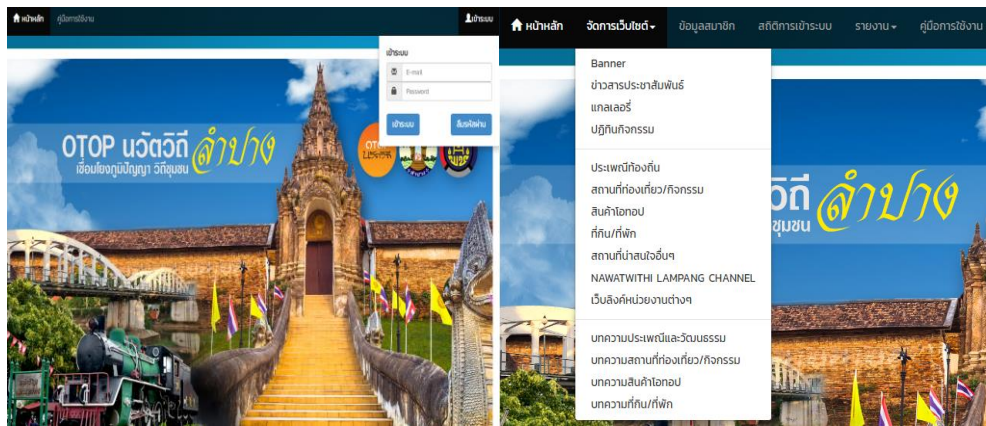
หน้าหลัก คู่มือการใช้งาน

เข้าระบบ

เข้าระบบ

E-mail

Password

เข้าระบบ ลืมรหัสผ่าน

OTOP นวัตวิถี ลำปาง

เชื่อมโยงภูมิปัญญา วิถีชุมชน

หน้าหลัก จัดการเว็บไซต์ ข้อมูลสมาชิก สถิติการเข้าระบบ รายงาน คู่มือการใช้งาน

Banner
ข่าวสารประชาสัมพันธ์
แกลเลอรี่
ปฏิทินกิจกรรม

ประเพณีท้องถิ่น
สถานที่ท่องเที่ยว/กิจกรรม
สินค้าโอทอป
ที่กิน/ที่พัก
สถานที่น่าสนใจอื่นๆ
NAWATWITHI LAMPANG CHANNEL
เว็บลิงค์หน่วยงานต่างๆ

บทความประเพณีและวัฒนธรรม
บทความสถานที่ท่องเที่ยว/กิจกรรม
บทความสินค้าโอทอป
บทความที่กิน/ที่พัก

วัตวิถี ลำปาง
ชุมชน